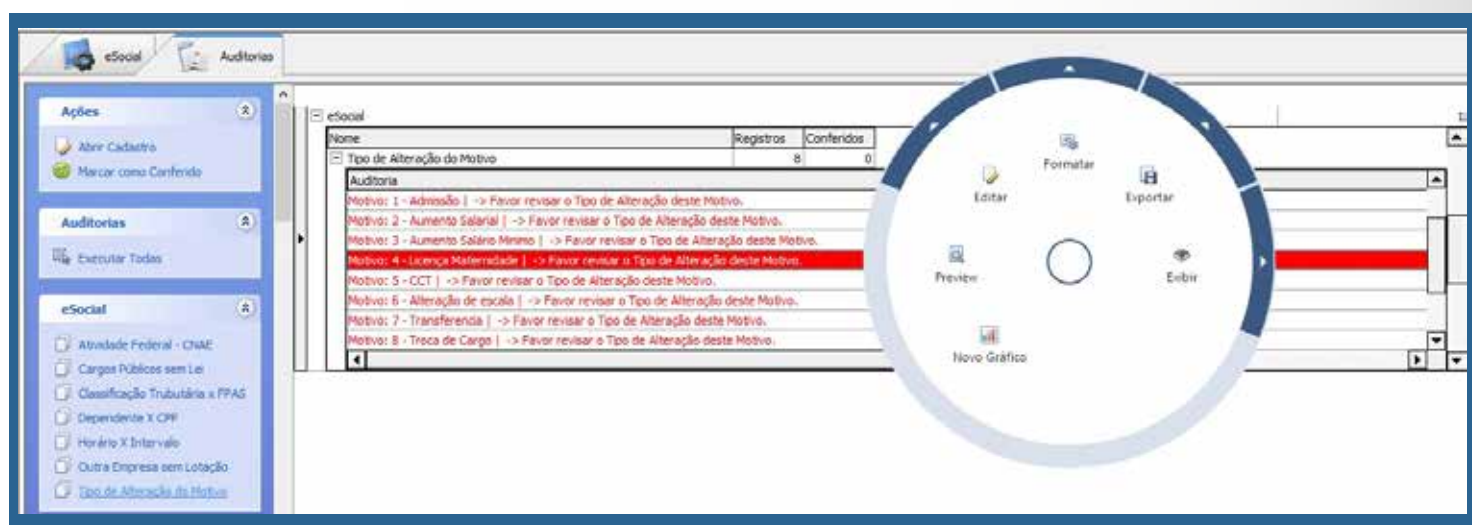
eSocial
Auditorias

Ações
Abrir Cadastro
Marcar como Conferido

Auditorias
Executar Todas

eSocial
Atividade Federal - CNAE
Cargos Públicos sem Lei
Classificação Tributária x FPAS
Dependente X CPF
Horário X Intervalo
Outra Empresa sem Lotação
Tipo de Alteração do Motivo

eSocial

| Nome | Registros | Conferidos |
|---|---|---|
| Tipo de Alteração do Motivo | 8 | 0 |

Auditoria
Motivo: 1 - Admissão | -> Favor revisar o Tipo de Alteração deste Motivo.
Motivo: 2 - Aumento Salarial | -> Favor revisar o Tipo de Alteração deste Motivo.
Motivo: 3 - Aumento Salário Mínimo | -> Favor revisar o Tipo de Alteração deste Motivo.
Motivo: 4 - Licença Maternidade | -> Favor revisar o Tipo de Alteração deste Motivo.
Motivo: 5 - CCT | -> Favor revisar o Tipo de Alteração deste Motivo.
Motivo: 6 - Alteração de escala | -> Favor revisar o Tipo de Alteração deste Motivo.
Motivo: 7 - Transferencia | -> Favor revisar o Tipo de Alteração deste Motivo.
Motivo: 8 - Troca de Cargo | -> Favor revisar o Tipo de Alteração deste Motivo.

Formatar
Editar
Exportar
Preview
Exibir
Novo Gráfico